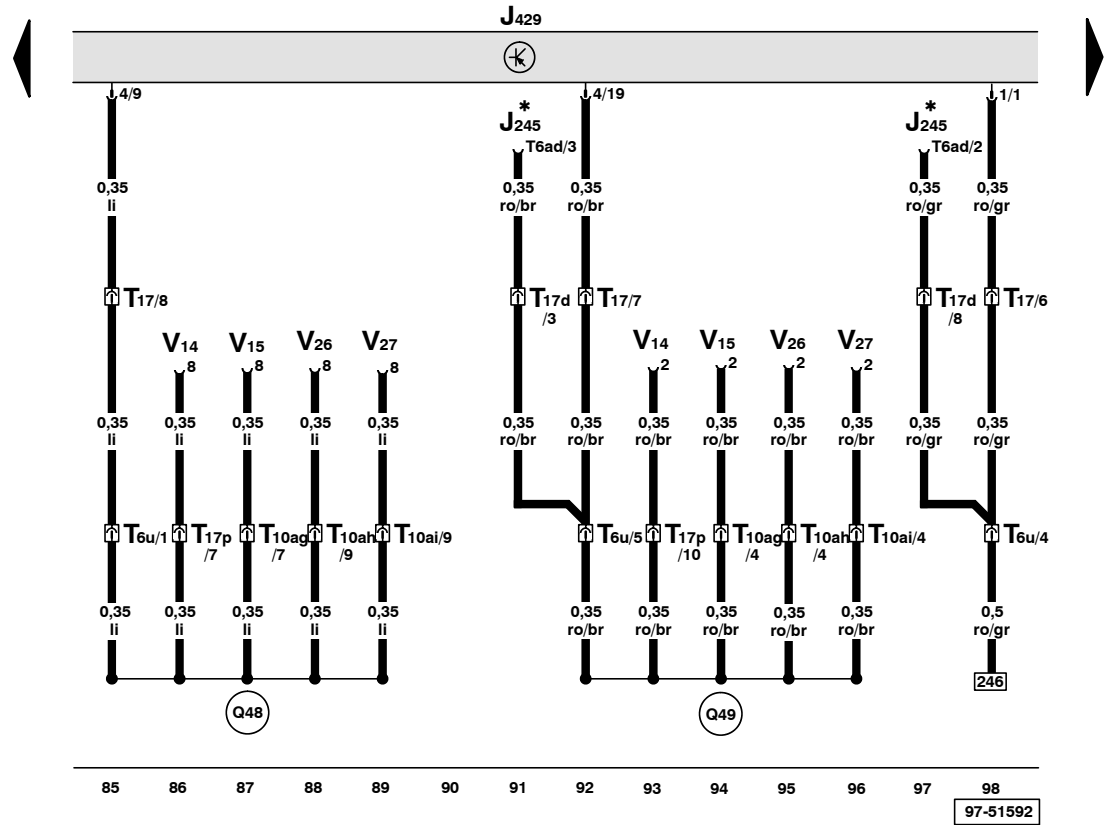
$J_{429}$

4/9

0,35 li

$T_{17/8}$

$V_{14}$ 8 $V_{15}$ 8 $V_{26}$ 8 $V_{27}$ 8

0,35 li 0,35 li 0,35 li 0,35 li 0,35 li

$T_{6u/1}$ $T_{17p}$ /7 $T_{10ag}$ /7 $T_{10ah}$ /9 $T_{10ai/9}$

0,35 li 0,35 li 0,35 li 0,35 li 0,35 li

Q48

$J_{245}^{*}$ T6ad/3

4/19

0,35 ro/br 0,35 ro/br

$T_{17d}$ /3 $T_{17/7}$

$V_{14}$ 2 $V_{15}$ 2 $V_{26}$ 2 $V_{27}$ 2

0,35 ro/br 0,35 ro/br 0,35 ro/br 0,35 ro/br 0,35 ro/br 0,35 ro/br

$T_{6u/5}$ $T_{17p}$ /10 $T_{10ag}$ /4 $T_{10ah}$ /4 $T_{10ai/4}$

0,35 ro/br 0,35 ro/br 0,35 ro/br 0,35 ro/br 0,35 ro/br

Q49

$J_{245}^{*}$ T6ad/2

1/1

0,35 ro/gr 0,35 ro/gr

$T_{17d}$ /8 $T_{17/6}$

0,35 ro/gr 0,35 ro/gr

$T_{6u/4}$

0,5 ro/gr

246

85 86 87 88 89 90 91 92 93 94 95 96 97 98

97-51592